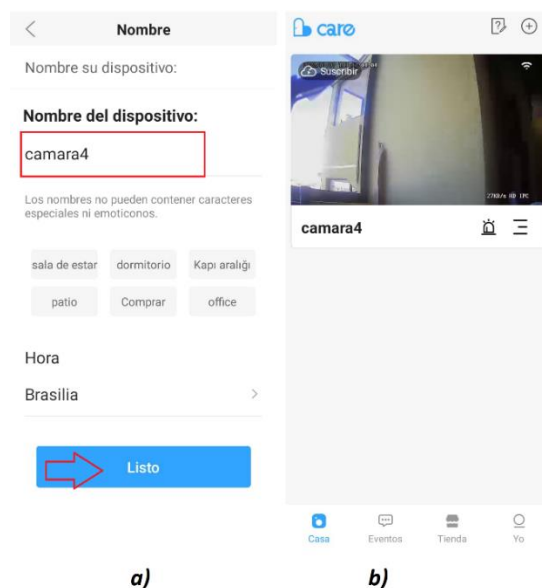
<
Nombre

Nombre su dispositivo:

Nombre del dispositivo:

camara4

Los nombres no pueden contener caracteres especiales ni emoticonos.

sala de estar
dormitorio
Kapı aralığı
patio
Comprar
office

Hora

Brasilia
>

Listo

a)

care

Suscribir

27KB/s HD IPC

camara4

Casa
Eventos
Tienda
Yo

b)